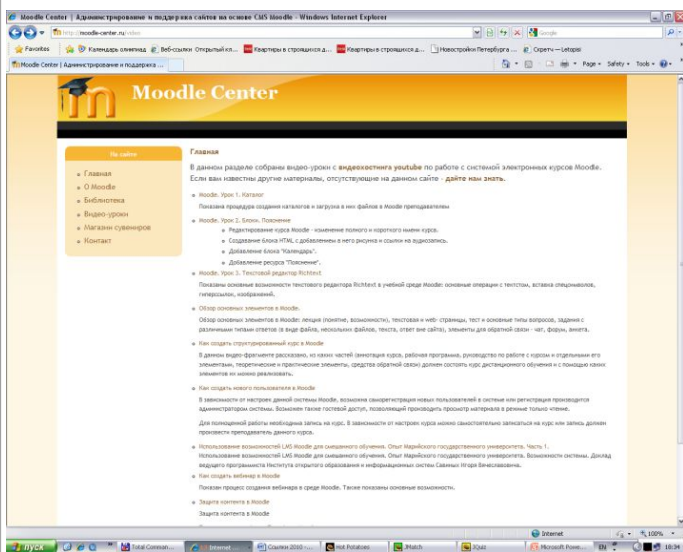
Moodle Center | Администрирование и поддержка сайтов на основе CMS Moodle - Windows Internet Explorer

http://moodle-center.ru/video

Google

Favorites | Календарь олимпиад | Веб-ссылки | Открытый кл... | Квартиры в строящихся д... | Квартиры в строящихся д... | Новостройки Петербурга ... | Скретч — Letopisi

Moodle Center | Администрирование и поддержка ...

Page | Safety | Tools

Moodle Center

На сайте

Главная
О Moodle
Библиотека
Видео-уроки
Магазин сувениров
Контакт

Главная

В данном разделе собраны видео-уроки с видеохостинга youtube по работе с системой электронных курсов Moodle. Если вам известны другие материалы, отсутствующие на данном сайте - дайте нам знать.

Moodle. Урок 1. Каталог
Показана процедура создания каталогов и загрузка в них файлов в Moodle преподавателем

Moodle. Урок 2. Блоки. Пояснение
Редактирование курса Moodle - изменение полного и короткого имени курса.
Создание блока HTML с добавлением в него рисунка и ссылки на аудиозапись.
Добавление блока "Календарь".
Добавление ресурса "Пояснение".

Moodle. Урок 3. Текстовый редактор Richtext
Показаны основные возможности текстового редактора Richtext в учебной среде Moodle: основные операции с текстом, вставка спецсимволов, гиперссылок, изображений.

Обзор основных элементов в Moodle.
Обзор основных элементов в Moodle: лекция (понятие, возможности), текстовая и web- страницы, тест и основные типы вопросов, задания с различными типами ответов (в виде файла, нескольких файлов, текста, ответ вне сайта), элементы для обратной связи - чат, форум, анкета.

Как создать структурированный курс в Moodle
В данном видео-фрагменте рассказано, из каких частей (аннотация курса, рабочая программа, руководство по работе с курсом и отдельными его элементами, теоретические и практические элементы, средства обратной связи) должен состоять курс дистанционного обучения и с помощью каких элементов их можно реализовать.

Как создать нового пользователя в Moodle
В зависимости от настроек данной системы Moodle, возможна саморегистрация новых пользователей в системе или регистрация производится администратором системы. Возможен также гостевой доступ, позволяющий производить просмотр материала в режиме только чтение.

Для полноценной работы необходима запись на курс. В зависимости от настроек курса можно самостоятельно записаться на курс или запись должен проводить преподаватель данного курса.

Использование возможностей LMS Moodle для смешанного обучения. Опыт Марийского государственного университета. Часть 1.
Использование возможностей LMS Moodle для смешанного обучения. Опыт Марийского государственного университета. Возможности системы. Доклад ведущего программиста Института открытого образования и информационных систем Савиных Игоря Вячеславовича.

Как создать вебинар в Moodle
Показан процесс создания вебинара в среде Moodle. Также показаны основные возможности.

Защита контента в Moodle
Защита контента в Moodle

Internet | 100%

пуск | Total Comman... | Internet ... | Ссылки 2010 ... | Hot Potatoes | JMatch | JQuiz | Microsoft Powe... | EN | 10:34